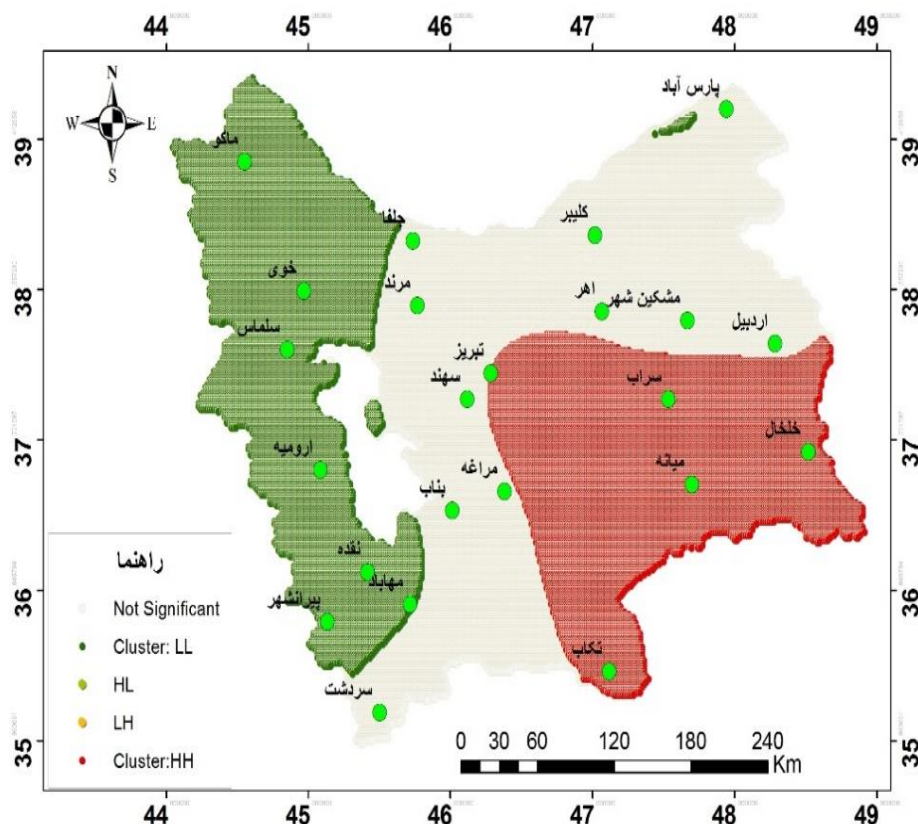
44 45 46 47 48 49

N
W E
S

39 38 37 36 35

پارس آباد
ماکو
جلفا
کلیبر
خوی
مرند
اهر
مشکین شهر
اردبیل
سلماس
تبریز
سهند
سراب
ارومیه
خلخال
مراغه
میانه
بناب
نقده
مهاباد
پیرانشهر
تکاب
سردشت

راهنما
Not Significant
Cluster: LL
HL
LH
Cluster:HH

0 30 60 120 180 240
Km

44 45 46 47 48 49